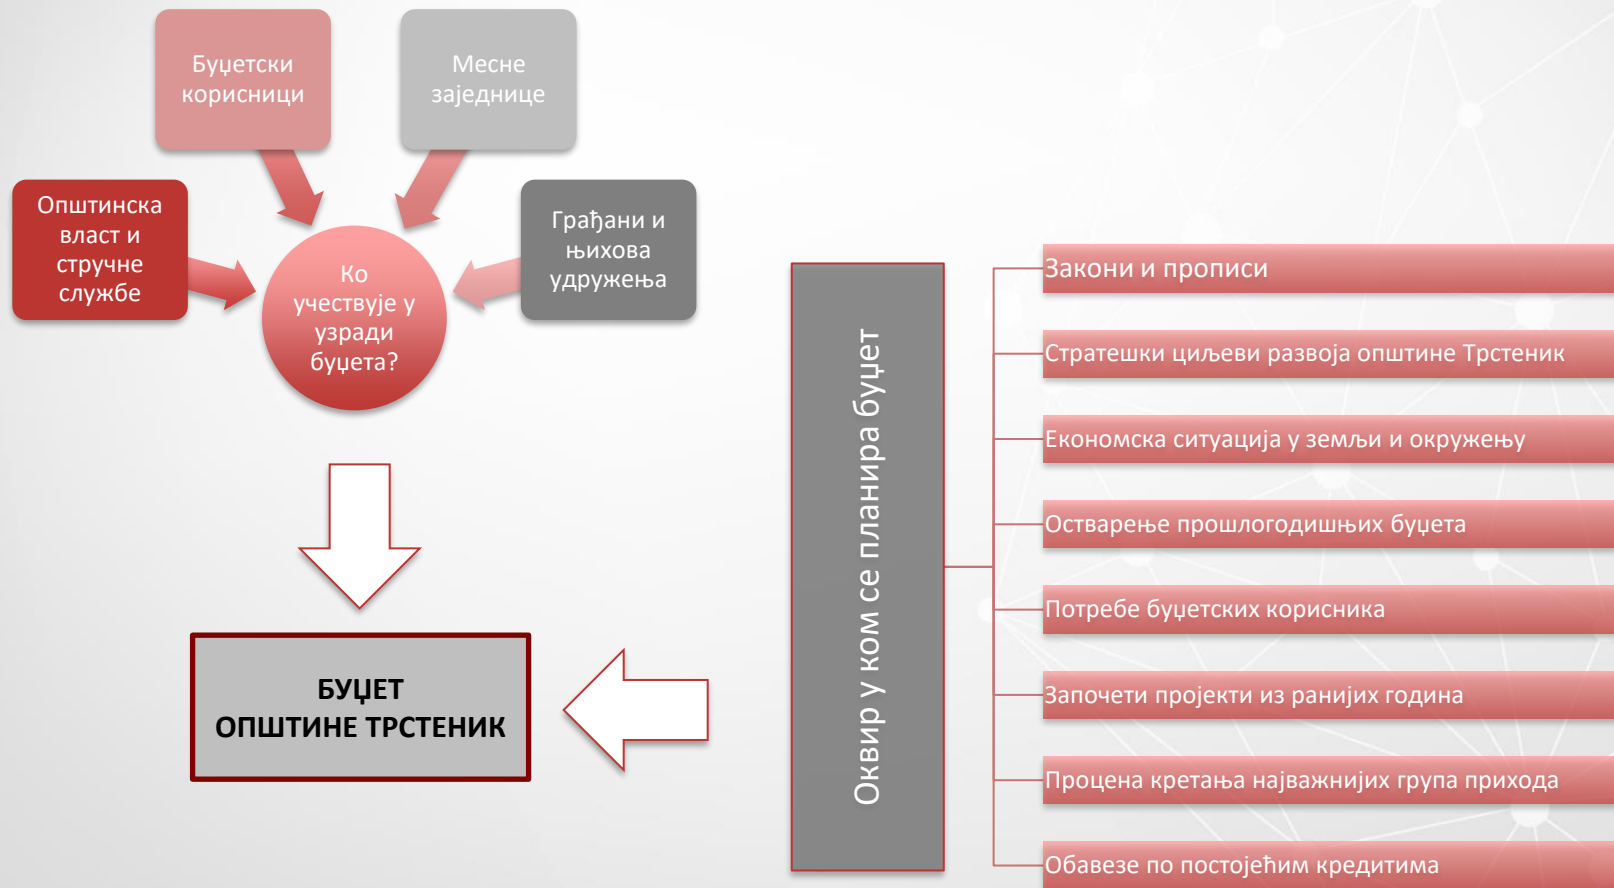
Буџетски корисници

Месне заједнице

Општинска власт и стручне службе

Грађани и њихова удружења

Ко учествује у узради буџета?

БУЏЕТ ОПШТИНЕ ТРСТЕНИК

Оквир у ком се планира буџет

Закони и прописи

Стратешки циљеви развоја општине Трстеник

Економска ситуација у земљи и окружењу

Остварење прошлогодишњих буџета

Потребе буџетских корисника

Започети пројекти из ранијих година

Процена кретања најважнијих група прихода

Обавезе по постојећим кредитима